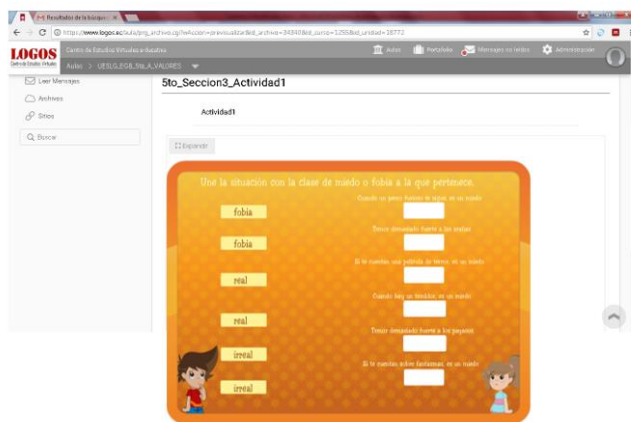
Resultados de la búsqueda ×

http://www.logos.ec/aula/prg_archivo.cgi?wAccion=previsualizar&id_archivo=34948&id_curso=3255&id_unidad=18772

LOGOS Centro de Estudios Virtuales

Centro de Estudios Virtuales educativo

Aulas > UESLG_EGB_5to_A_VALORES

Aulas Portafolios Mensajes no leídos Administración

Leer Mensajes

Archivos

Sitios

Buscar

5to_Seccion3_Actividad1

Actividad1

Expandir

Une la situación con la clase de miedo o fobia a la que pertenece.

fobia

fobia

real

real

irreal

irreal

Cuando un perro ladrar te sigue, es un miedo

Temor demasiado fuerte a las arañas

Si te cuentas una película de terror, es un miedo

Cuando hay un temblor, es un miedo

Temor demasiado fuerte a los payasos

Si te cuentas sobre fantasmas, es un miedo